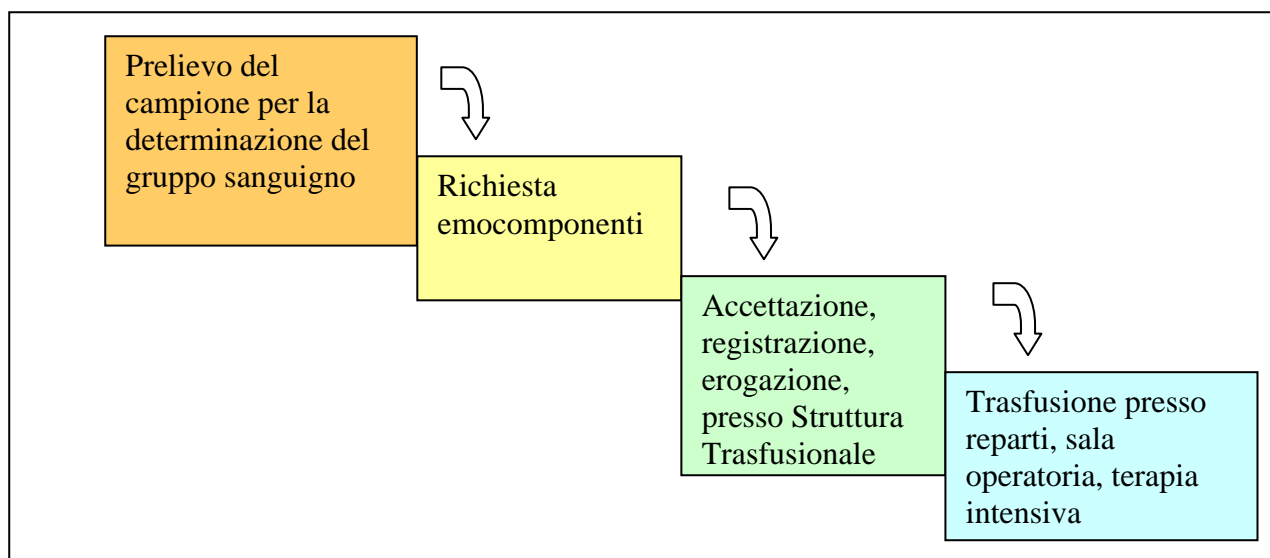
Prelievo del campione per la determinazione del gruppo sanguigno

Richiesta emocomponenti

Accettazione, registrazione, erogazione, presso Struttura Trasfusionale

Trasfusione presso reparti, sala operatoria, terapia intensiva